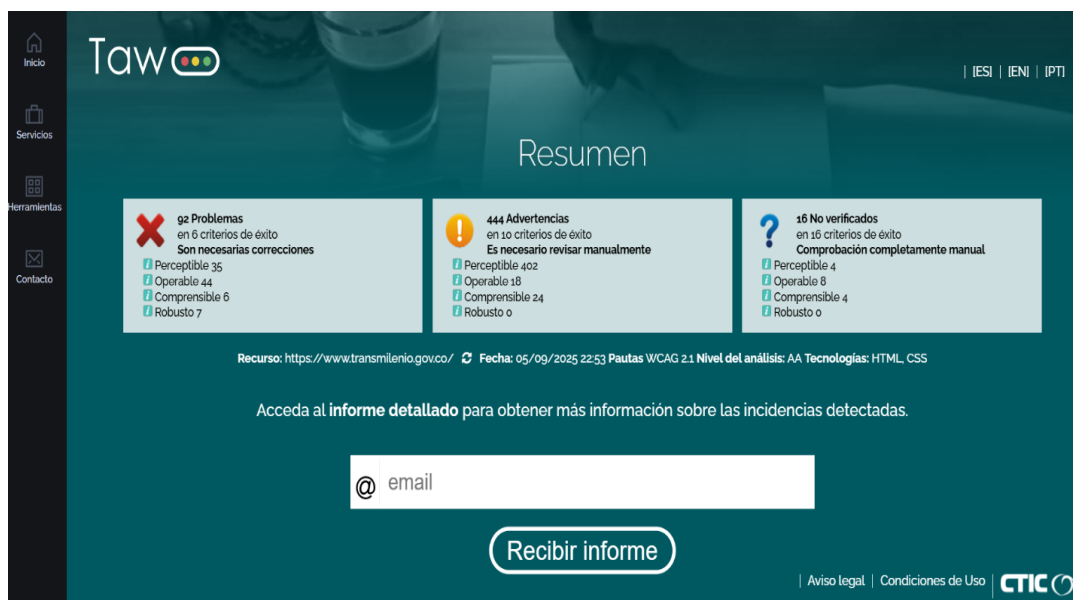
Inicio

Servicios

Herramientas

Contacto

Taw

| [ES] | [EN] | [PT]

Resumen

92 Problemas
en 6 criterios de éxito
Son necesarias correcciones
Perceptible 35
Operable 44
Comprensible 6
Robusto 7

444 Advertencias
en 10 criterios de éxito
Es necesario revisar manualmente
Perceptible 402
Operable 18
Comprensible 24
Robusto 0

16 No verificados
en 16 criterios de éxito
Comprobación completamente manual
Perceptible 4
Operable 8
Comprensible 4
Robusto 0

Recurso: https://www.transmilenio.gov.co/ Fecha: 05/09/2025 22:53 Pautas WCAG 2.1 Nivel del análisis: AA Tecnologías: HTML, CSS

Acceda al informe detallado para obtener más información sobre las incidencias detectadas.

@ email

Recibir informe

| Aviso legal | Condiciones de Uso | CTIC